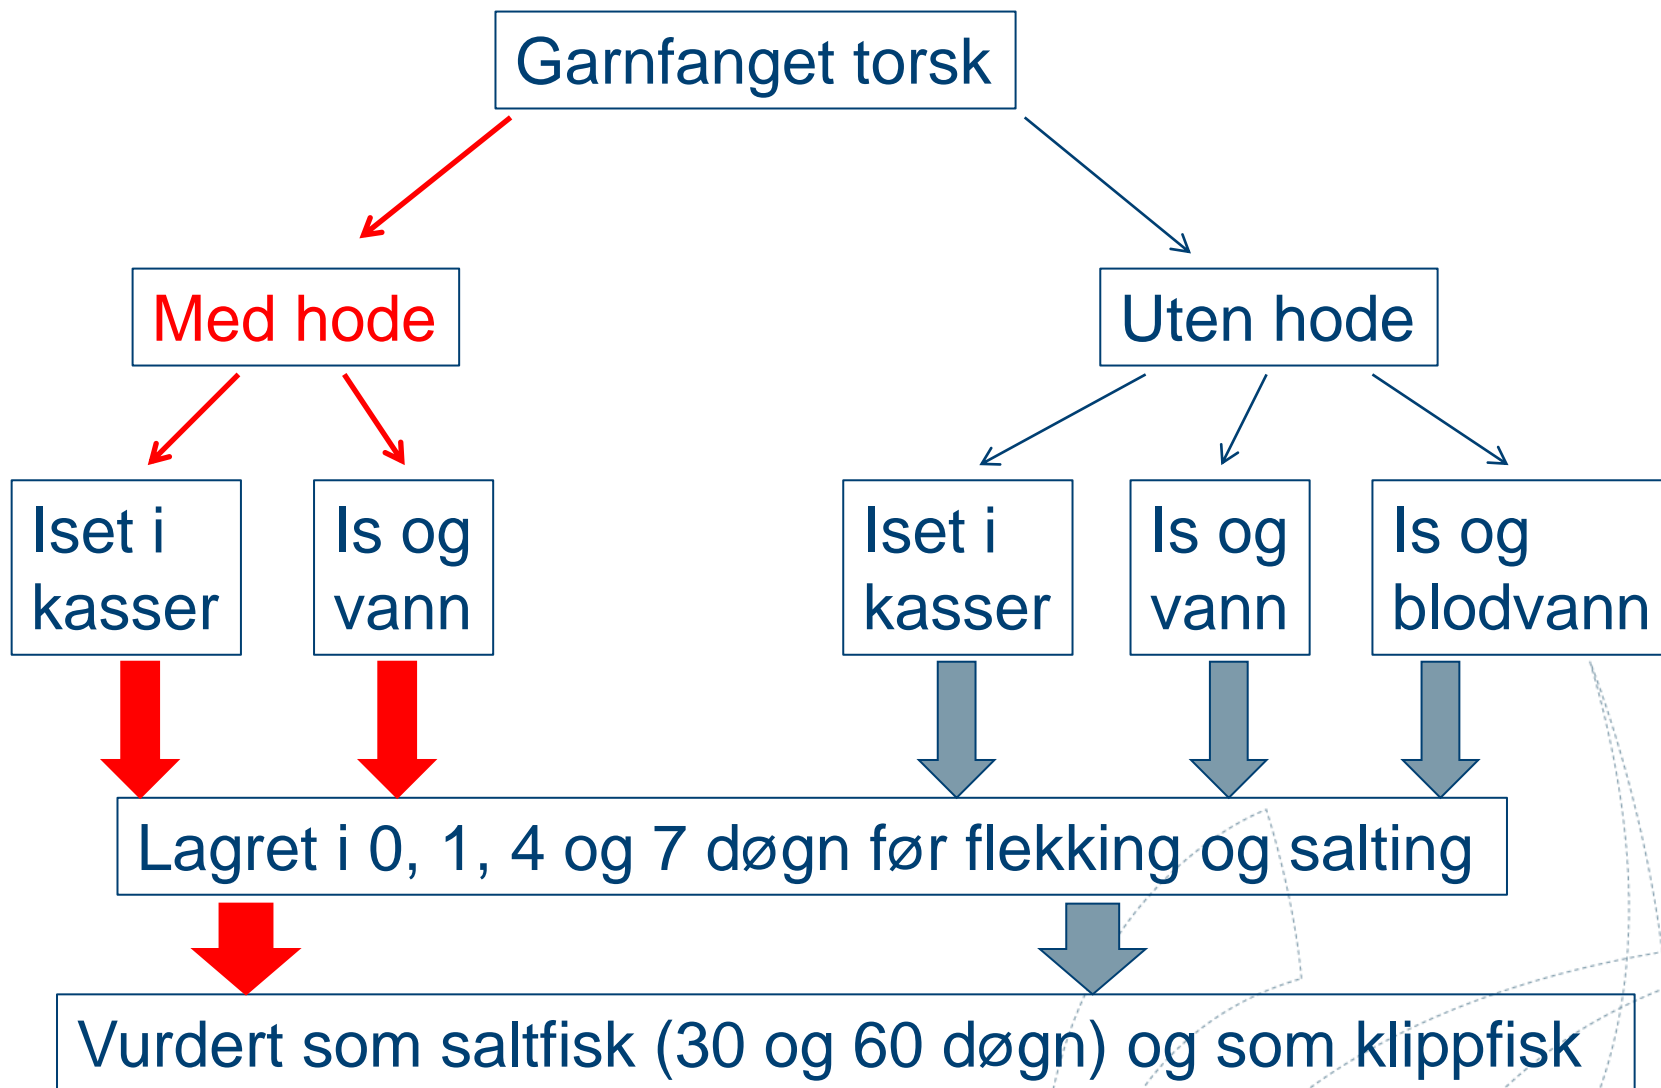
Garnfanget torsk

Med hode

Uten hode

Iset i kasser

Is og vann

Iset i kasser

Is og vann

Is og blodvann

Lagret i 0, 1, 4 og 7 døgn før flekking og salting

Vurdert som saltfisk (30 og 60 døgn) og som klippfisk